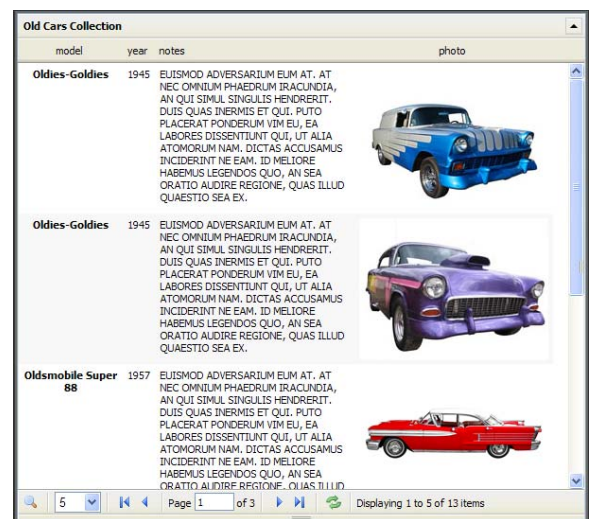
Old Cars Collection

| model | year | notes | photo |
|---|---|---|---|
| Oldies-Goldies | 1945 | EUISMOD ADVERSARIUM EUM AT. AT NEC OMNIUM PHAEDRUM IRACUNDIA, AN QUI SIMUL SINGULIS HENDRERIT. DUIS QUAS INERMIS ET QUI. PUTO PLACERAT PONDERUM VIM EU, EA LABORES DISSENTIUNT QUI, UT ALIA ATOMORUM NAM. DICTAS ACCUSAMUS INCIDERINT NE EAM. ID MELIORE HABEMUS LEGENDOS QUO, AN SEA ORATIO AUDIRE REGIONE, QUAS ILLUD QUAESTIO SEA EX. | |
| Oldies-Goldies | 1945 | EUISMOD ADVERSARIUM EUM AT. AT NEC OMNIUM PHAEDRUM IRACUNDIA, AN QUI SIMUL SINGULIS HENDRERIT. DUIS QUAS INERMIS ET QUI. PUTO PLACERAT PONDERUM VIM EU, EA LABORES DISSENTIUNT QUI, UT ALIA ATOMORUM NAM. DICTAS ACCUSAMUS INCIDERINT NE EAM. ID MELIORE HABEMUS LEGENDOS QUO, AN SEA ORATIO AUDIRE REGIONE, QUAS ILLUD QUAESTIO SEA EX. | |
| Oldsmobile Super 88 | 1957 | EUISMOD ADVERSARIUM EUM AT. AT NEC OMNIUM PHAEDRUM IRACUNDIA, AN QUI SIMUL SINGULIS HENDRERIT. DUIS QUAS INERMIS ET QUI. PUTO PLACERAT PONDERUM VIM EU, EA LABORES DISSENTIUNT QUI, UT ALIA ATOMORUM NAM. DICTAS ACCUSAMUS INCIDERINT NE EAM. ID MELIORE HABEMUS LEGENDOS QUO, AN SEA ORATIO AUDIRE REGIONE, QUAS ILLUD | |

5 Page 1 of 3 Displaying 1 to 5 of 13 items